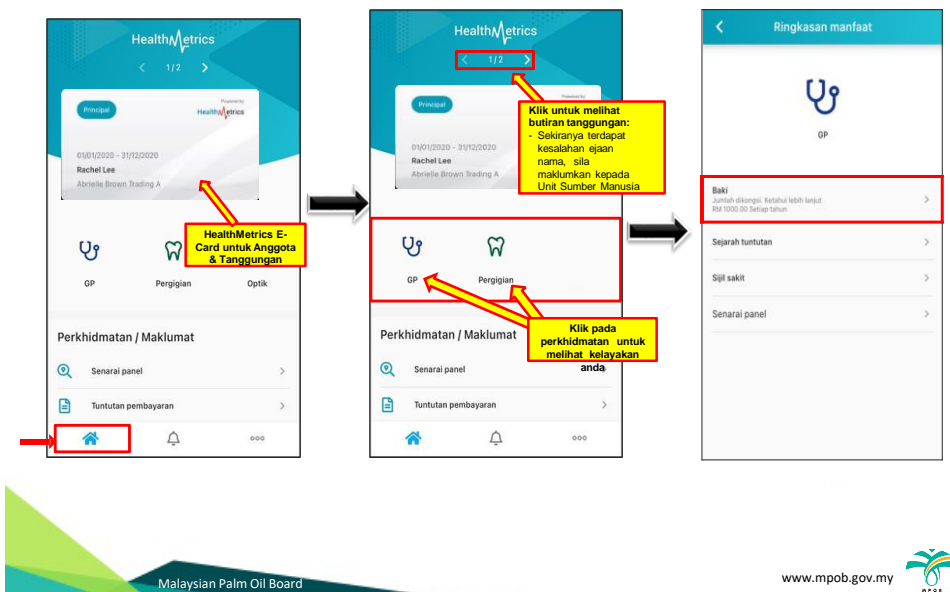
HealthMetrics

< 1/2 >

Principal

Powered by HealthMetrics

01/01/2020 - 31/12/2020
Rachel Lee
Abrielle Brown Trading A

HealthMetrics E-Card untuk Anggota & Tanggungan

GP
Pergigian
Optik

Perkhidmatan / Maklumat

Senarai panel

Tuntutan pembayaran

HealthMetrics

< 1/2 >

Principal

Powered by

01/01/2020 - 31/12/2020
Rachel Lee
Abrielle Brown Trading A

Klik untuk melihat butiran tanggungan:
- Sekiranya terdapat kesalahan ejaan nama, sila maklumkan kepada Unit Sumber Manusia

GP
Pergigian

Perkhidmatan / Maklumat

Klik pada perkhidmatan untuk melihat kelayakan anda

Senarai panel

Tuntutan pembayaran

<
Ringkasan manfaat

GP

Baki
Jumlah dikongsi. Ketahui lebih lanjut
RM 1000.00 Setiap tahun

Sejarah tuntutan

Sijil sakit

Senarai panel

Malaysian Palm Oil Board

www.mpob.gov.my

MPOB